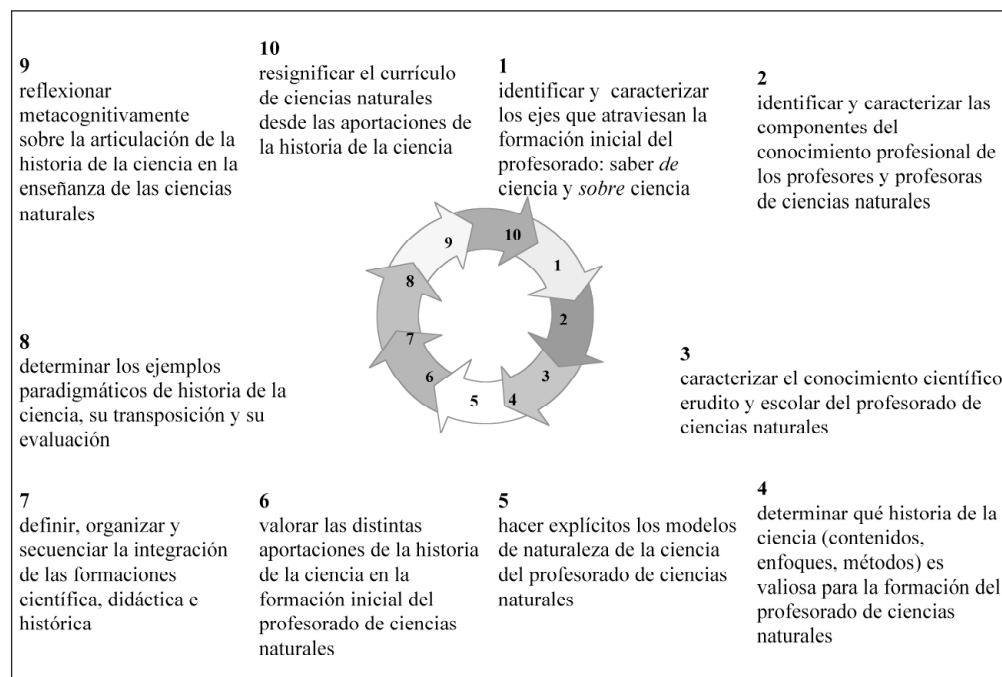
9
reflexionar metacognitivamente sobre la articulación de la historia de la ciencia en la enseñanza de las ciencias naturales

10
resignificar el currículo de ciencias naturales desde las aportaciones de la historia de la ciencia

1
identificar y caracterizar los ejes que atraviesan la formación inicial del profesorado: saber *de* ciencia y *sobre* ciencia

2
identificar y caracterizar las componentes del conocimiento profesional de los profesores y profesoras de ciencias naturales

9 10 1 2 3 4 5 6 7 8

8
determinar los ejemplos paradigmáticos de historia de la ciencia, su transposición y su evaluación

3
caracterizar el conocimiento científico erudito y escolar del profesorado de ciencias naturales

7
definir, organizar y secuenciar la integración de las formaciones científica, didáctica e histórica

6
valorar las distintas aportaciones de la historia de la ciencia en la formación inicial del profesorado de ciencias naturales

5
hacer explícitos los modelos de naturaleza de la ciencia del profesorado de ciencias naturales

4
determinar qué historia de la ciencia (contenidos, enfoques, métodos) es valiosa para la formación del profesorado de ciencias naturales